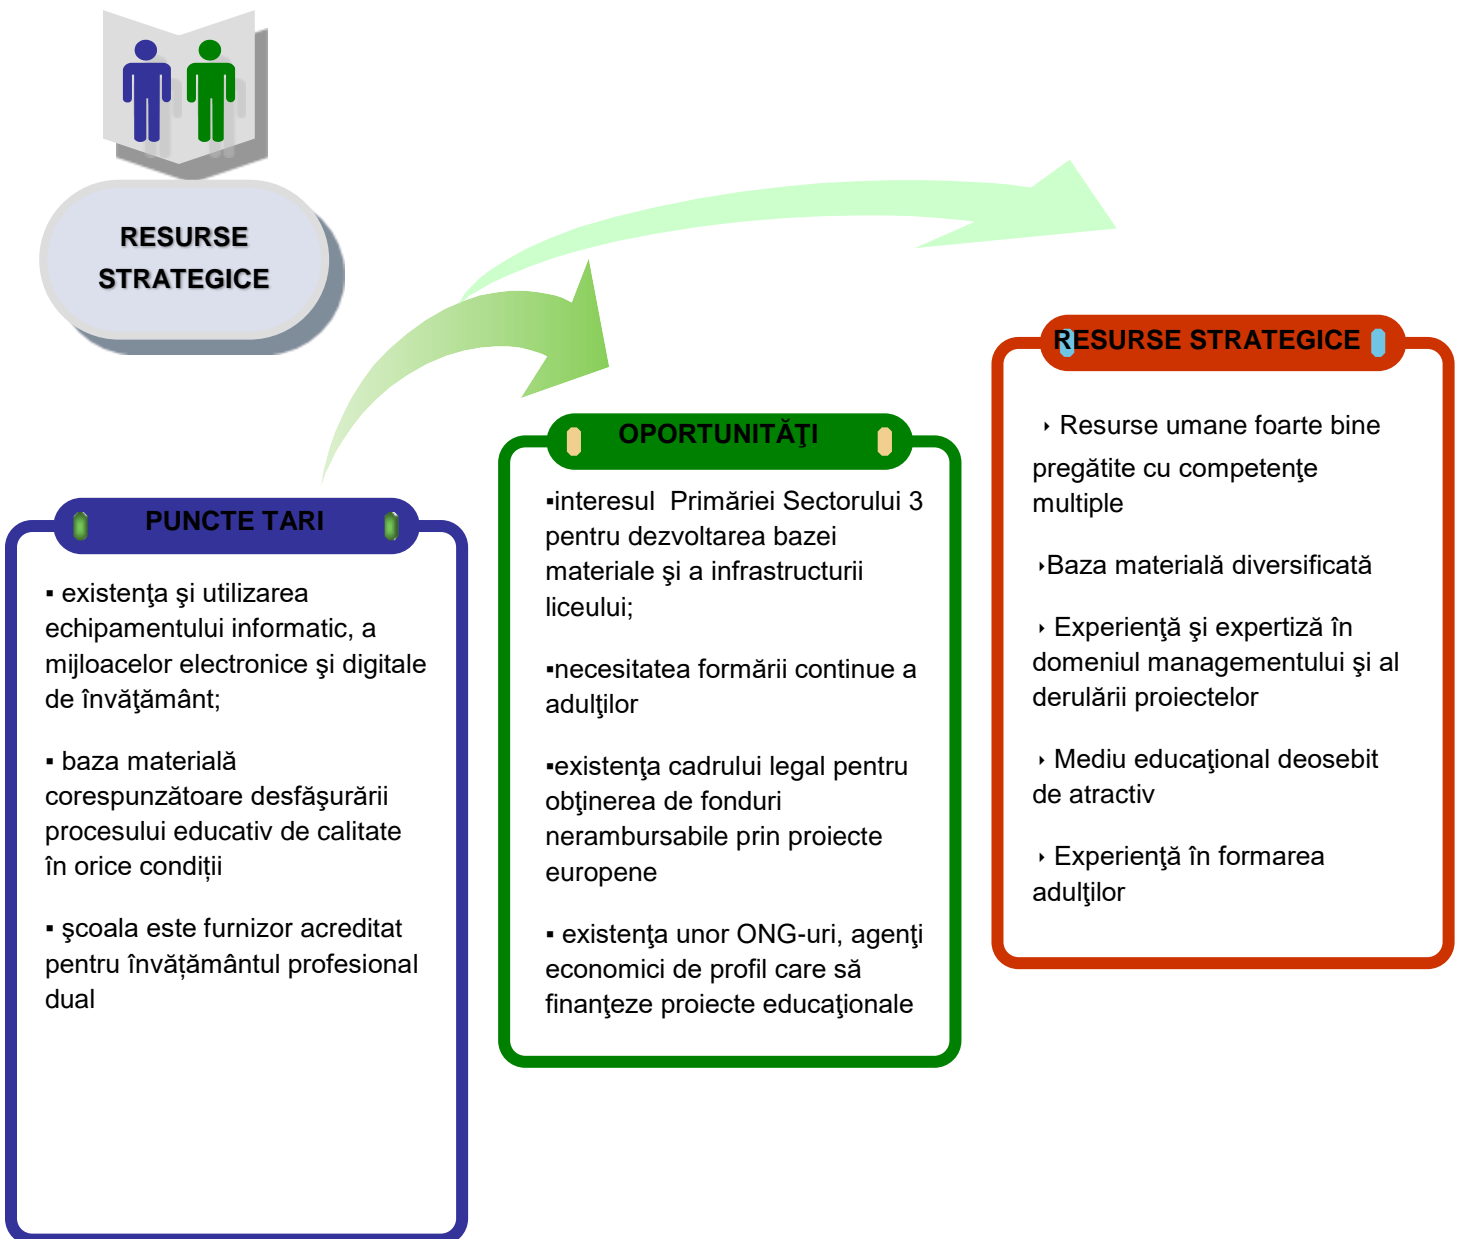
RESURSE STRATEGICE

PUNCTE TARI

▪ existenţa şi utilizarea echipamentului informatic, a mijloacelor electronice şi digitale de învăţământ;

▪ baza materială corespunzătoare desfăşurării procesului educativ de calitate în orice condiții

▪ şcoala este furnizor acreditat pentru învățământul profesional dual

OPORTUNITĂŢI

▪interesul Primăriei Sectorului 3 pentru dezvoltarea bazei materiale şi a infrastructurii liceului;

▪necesitatea formării continue a adulţilor

▪existenţa cadrului legal pentru obţinerea de fonduri nerambursabile prin proiecte europene

▪ existenţa unor ONG-uri, agenţi economici de profil care să finanţeze proiecte educaţionale

RESURSE STRATEGICE

‣ Resurse umane foarte bine pregătite cu competenţe multiple

‣Baza materială diversificată

‣ Experienţă şi expertiză în domeniul managementului şi al derulării proiectelor

‣ Mediu educaţional deosebit de atractiv

‣ Experienţă în formarea adulţilor